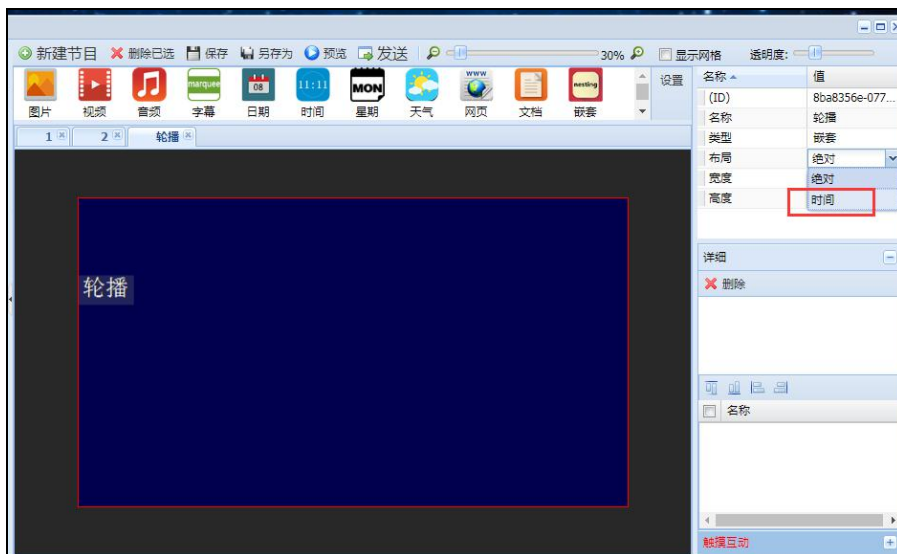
新建节目 删除已选 保存 另存为 预览 发送 30% 显示网格 透明度:

marquee 08 11:11 MON www nesting
图片 视频 音频 字幕 日期 时间 星期 天气 网页 文档 嵌套

设置

1 2 轮播

轮播

| 名称 | 值 |
|---|---|
| (ID) | 8ba8356e-077... |
| 名称 | 轮播 |
| 类型 | 嵌套 |
| 布局 | 绝对 |
| 宽度 | 绝对 |
| 高度 | 时间 |

详细
删除

名称

触摸互动